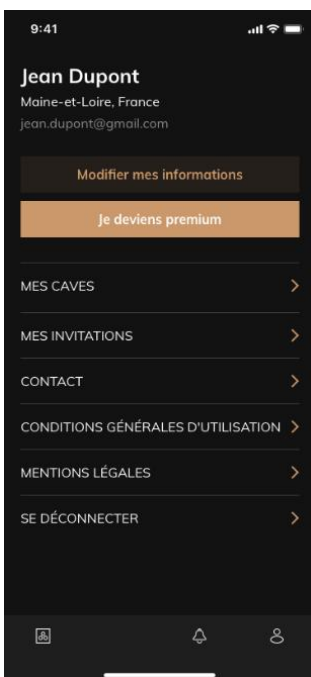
9:41

Jean Dupont
Maine-et-Loire, France
jean.dupont@gmail.com

Modifier mes informations

Je deviens premium

MES CAVES

MES INVITATIONS

CONTACT

CONDITIONS GÉNÉRALES D'UTILISATION

MENTIONS LÉGALES

SE DÉCONNECTER